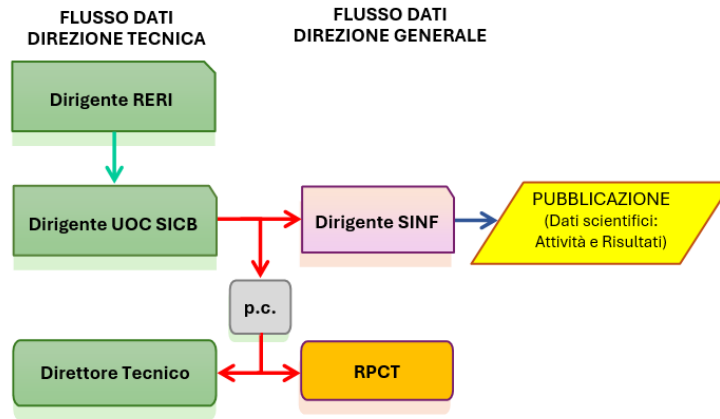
FLUSSO DATI
DIREZIONE TECNICA

FLUSSO DATI
DIREZIONE GENERALE

Dirigente RERI

Dirigente UOC SICB

Dirigente SINF

PUBBLICAZIONE
(Dati scientifici:
Attività e Risultati)

p.c.

Direttore Tecnico

RPCT